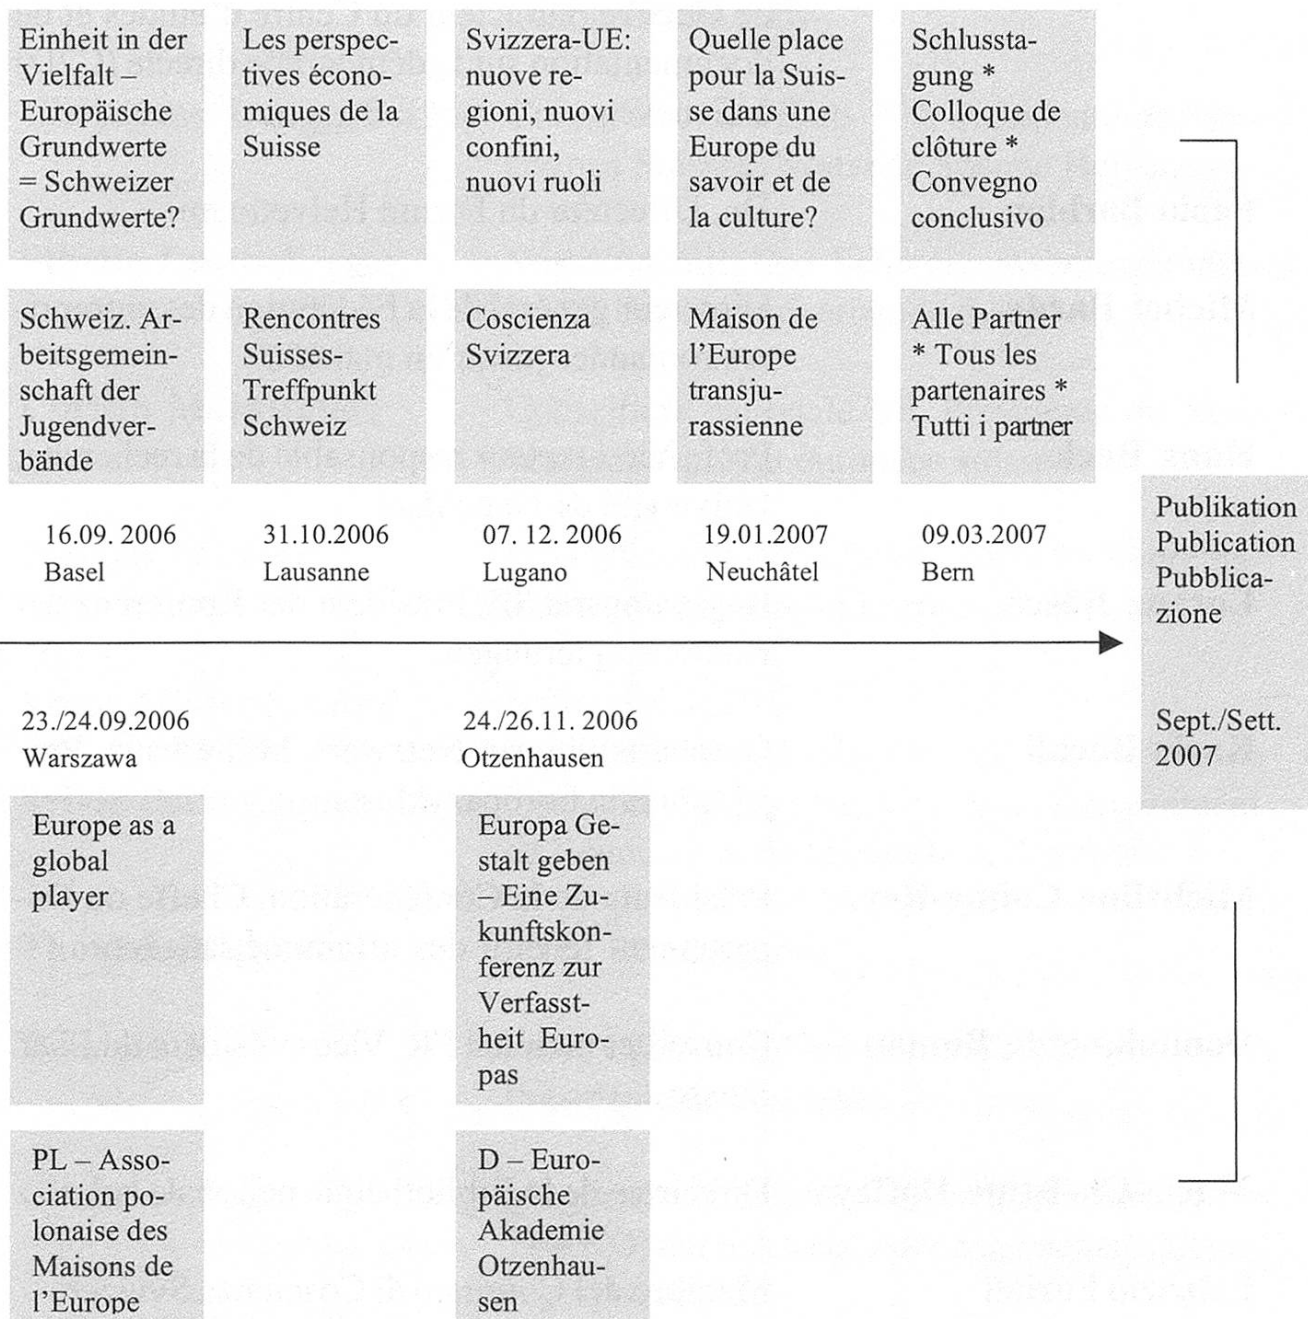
Einheit in der Vielfalt – Europäische Grundwerte = Schweizer Grundwerte?

Les perspectives économiques de la Suisse

Svizzera-UE: nuove regioni, nuovi confini, nuovi ruoli

Quelle place pour la Suisse dans une Europe du savoir et de la culture?

Schlusstagung * Colloque de clôture * Convegno conclusivo

Schweiz. Arbeitsgemeinschaft der Jugendverbände

Rencontres Suisses-Treffpunkt Schweiz

Coscienza Svizzera

Maison de l'Europe transjurassienne

Alle Partner * Tous les partenaires * Tutti i partner

16.09. 2006
Basel

31.10.2006
Lausanne

07. 12. 2006
Lugano

19.01.2007
Neuchâtel

09.03.2007
Bern

Publikation
Publication
Pubblicazione

Sept./Sett.
2007

23./24.09.2006
Warszawa

24./26.11. 2006
Otzenhausen

Europe as a global player

Europa Gestalt geben – Eine Zukunftskonferenz zur Verfasstheit Europas

PL – Association polonaise des Maisons de l'Europe

D – Europäische Akademie Otzenhausen